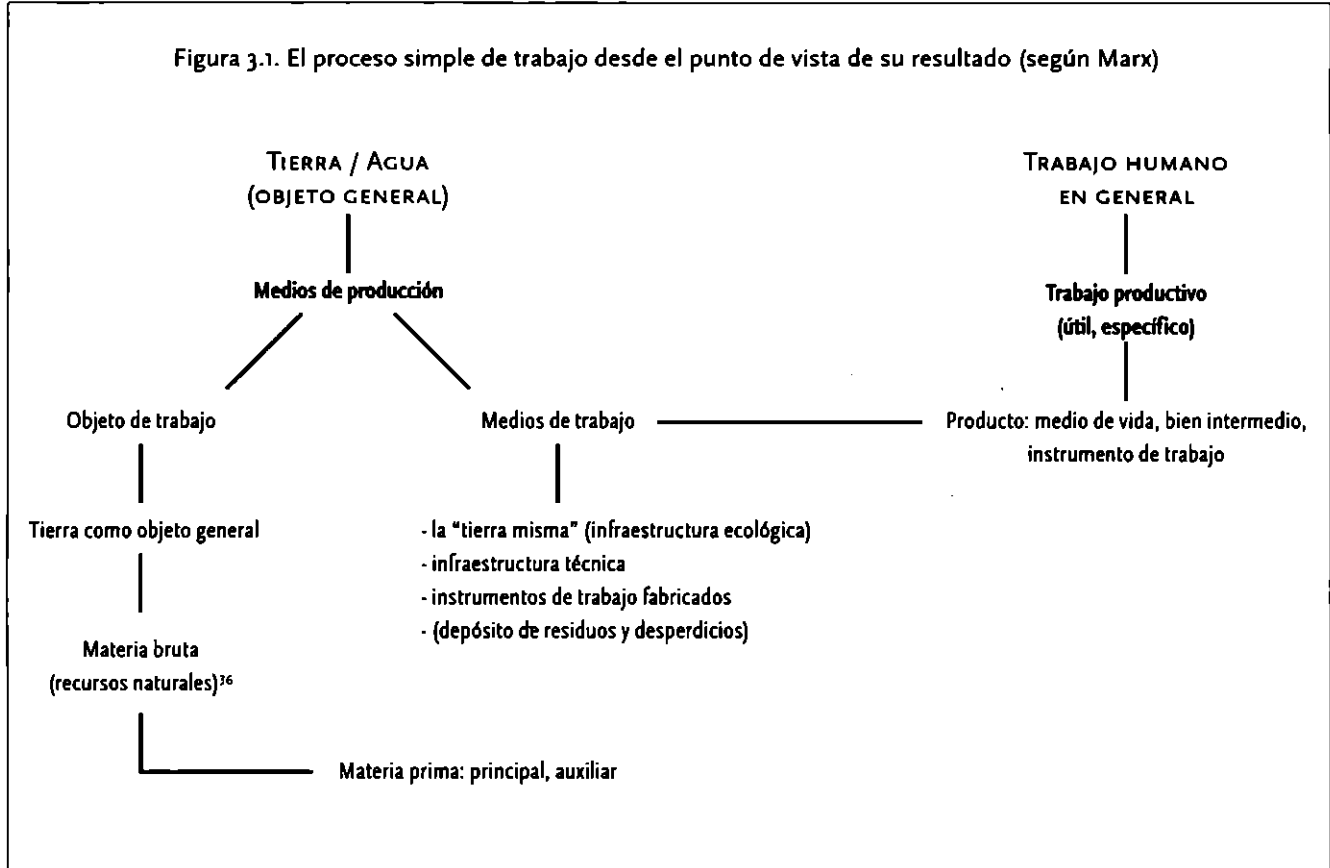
Figura 3.1. El proceso simple de trabajo desde el punto de vista de su resultado (según Marx)

Tierra / Agua
(objeto general)

Trabajo humano
en general

Medios de producción

Trabajo productivo
(útil, específico)

Objeto de trabajo

Medios de trabajo

Producto: medio de vida, bien intermedio, instrumento de trabajo

Tierra como objeto general

- la "tierra misma" (infraestructura ecológica)
- infraestructura técnica
- instrumentos de trabajo fabricados
- (depósito de residuos y desperdicios)

Materia bruta
(recursos naturales)$^{36}$

Materia prima: principal, auxiliar